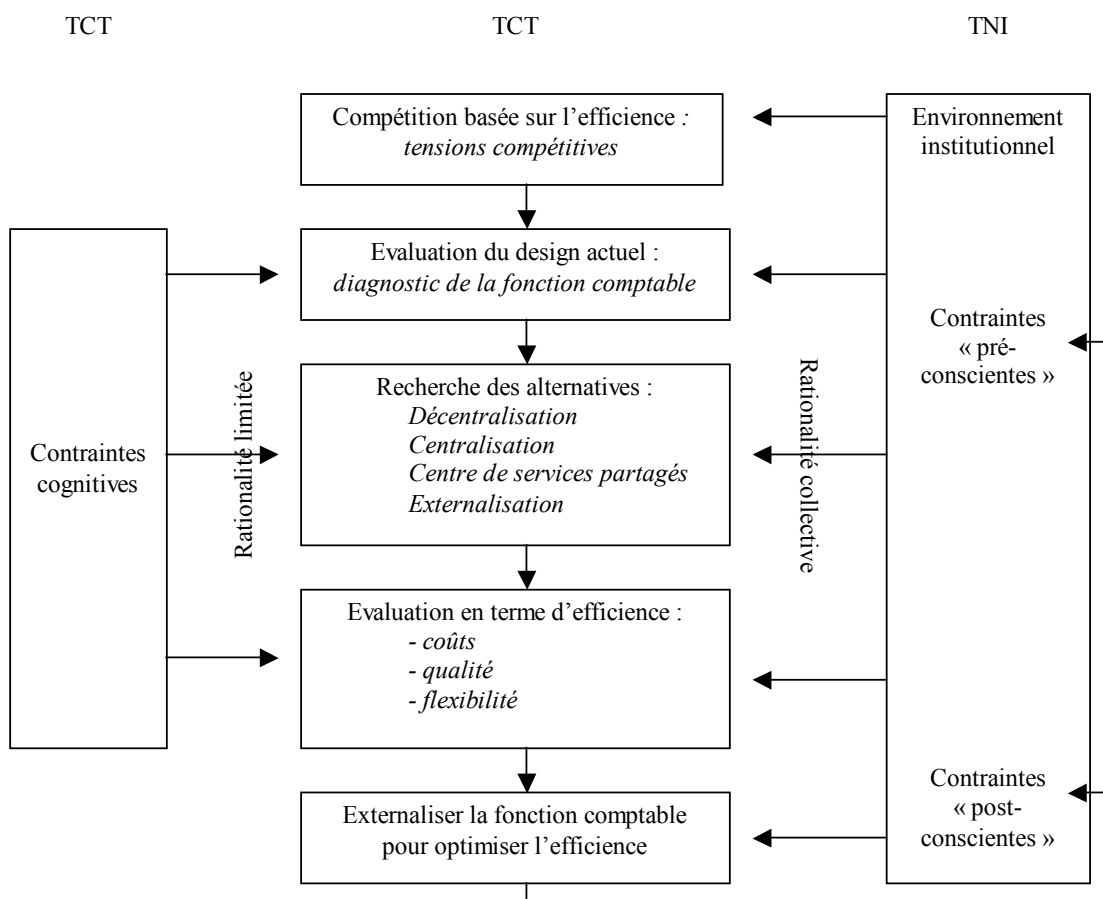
TCT

TCT

TNI

Compétition basée sur l'efficience : *tensions compétitives*

Environnement institutionnel

Evaluation du design actuel : *diagnostic de la fonction comptable*

Contraintes cognitives

Rationalité limitée

Rationalité collective

Contraintes « pré-conscientes »

Recherche des alternatives :
*Décentralisation*
*Centralisation*
*Centre de services partagés*
*Externalisation*

Evaluation en terme d'efficience :
- *coûts*
- *qualité*
- *flexibilité*

Contraintes « post-conscientes »

Externaliser la fonction comptable pour optimiser l'efficience